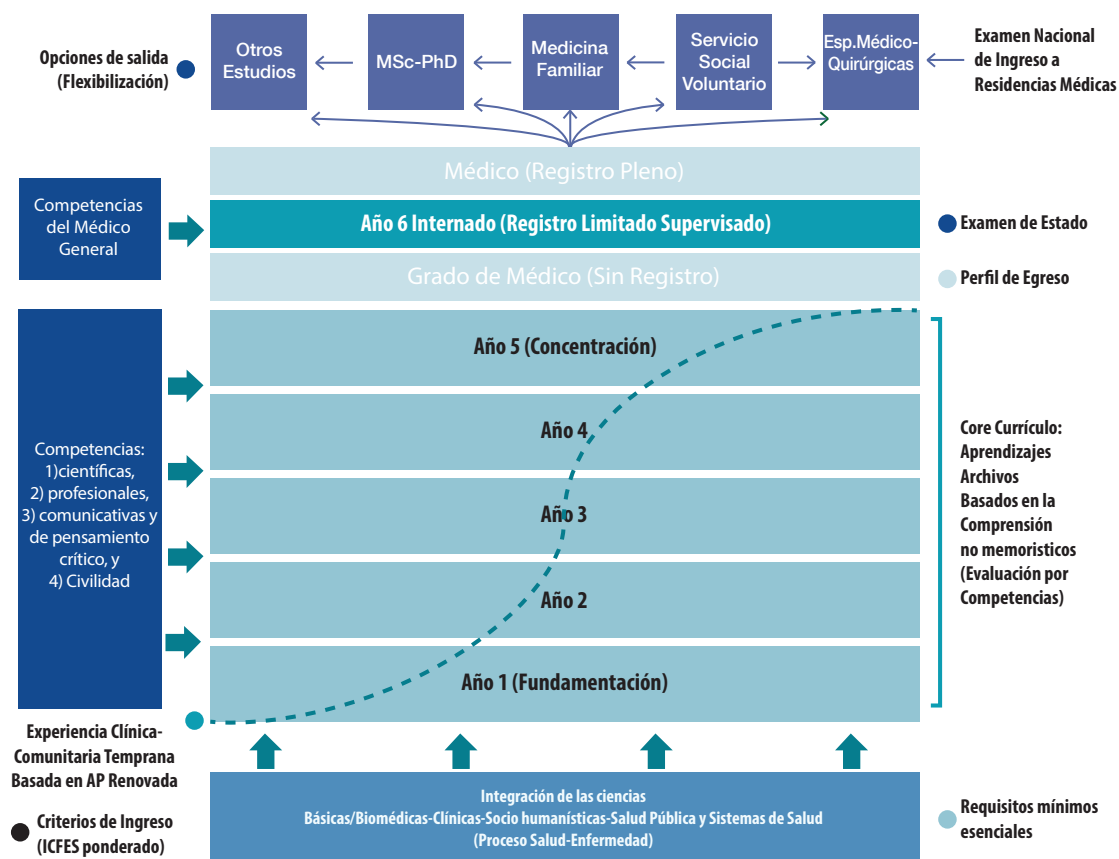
Opciones de salida (Flexibilización)

Otros Estudios

MSc-PhD

Medicina Familiar

Servicio Social Voluntario

Esp.Médico-Quirúrgicas

Examen Nacional de Ingreso a Residencias Médicas

Médico (Registro Pleno)

Competencias del Médico General

Año 6 Internado (Registro Limitado Supervisado)

Examen de Estado

Grado de Médico (Sin Registro)

Perfil de Egreso

Competencias: 1)científicas, 2) profesionales, 3) comunicativas y de pensamiento crítico, y 4) Civilidad

Año 5 (Concentración)

Año 4

Año 3

Año 2

Año 1 (Fundamentación)

Core Currículo: Aprendizajes Archivos Basados en la Comprensión no memorísticos (Evaluación por Competencias)

Experiencia Clínica-Comunitaria Temprana Basada en AP Renovada

Criterios de Ingreso (ICFES ponderado)

Integración de las ciencias Básicas/Biomédicas-Clínicas-Socio humanísticas-Salud Pública y Sistemas de Salud (Proceso Salud-Enfermedad)

Requisitos mínimos esenciales